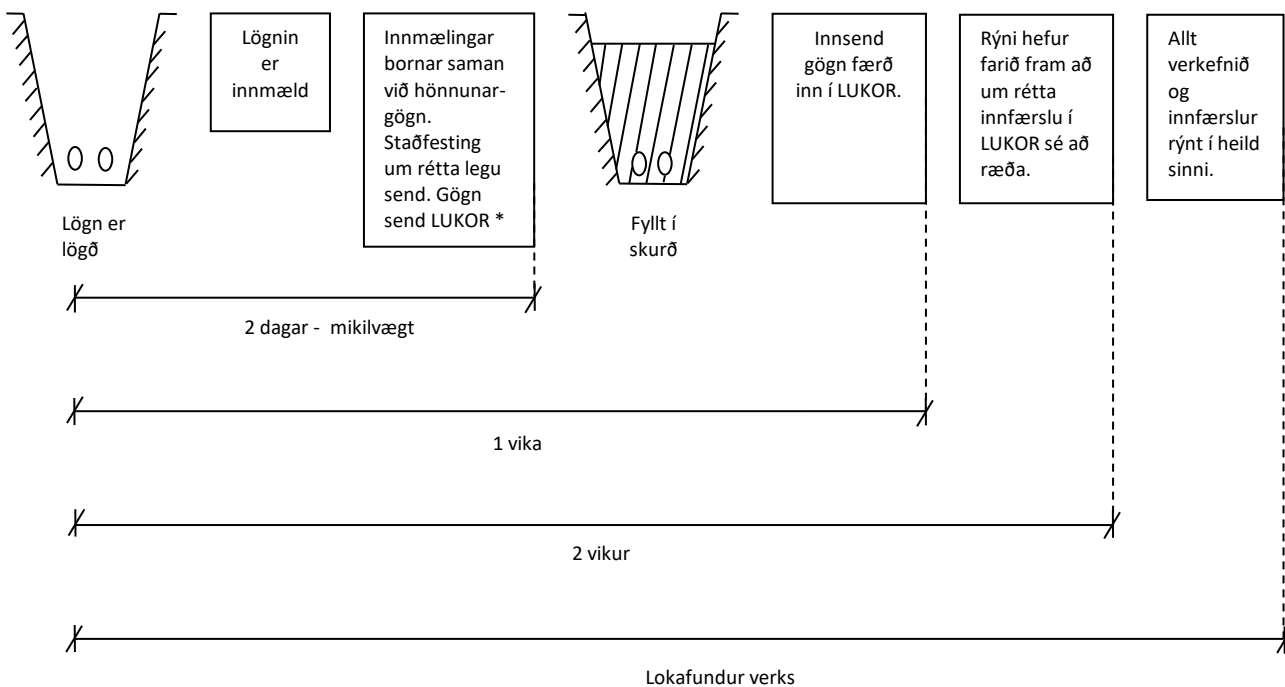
Lögn er lögð

Lögnin er innmæld

Innmælingar bornar saman við hönnunargögn. Staðfesting um rétta legu send. Gögn send LUKOR *

Fyllt í skurð

Innsend gögn færð inn í LUKOR.

Rýni hefur farið fram að um rétta innfærslu í LUKOR sé að ræða.

Allt verkefnið og innfærslur rýnt í heild sinni.

2 dagar - mikilvægt

1 vika

2 vikur

Lokafundur verks